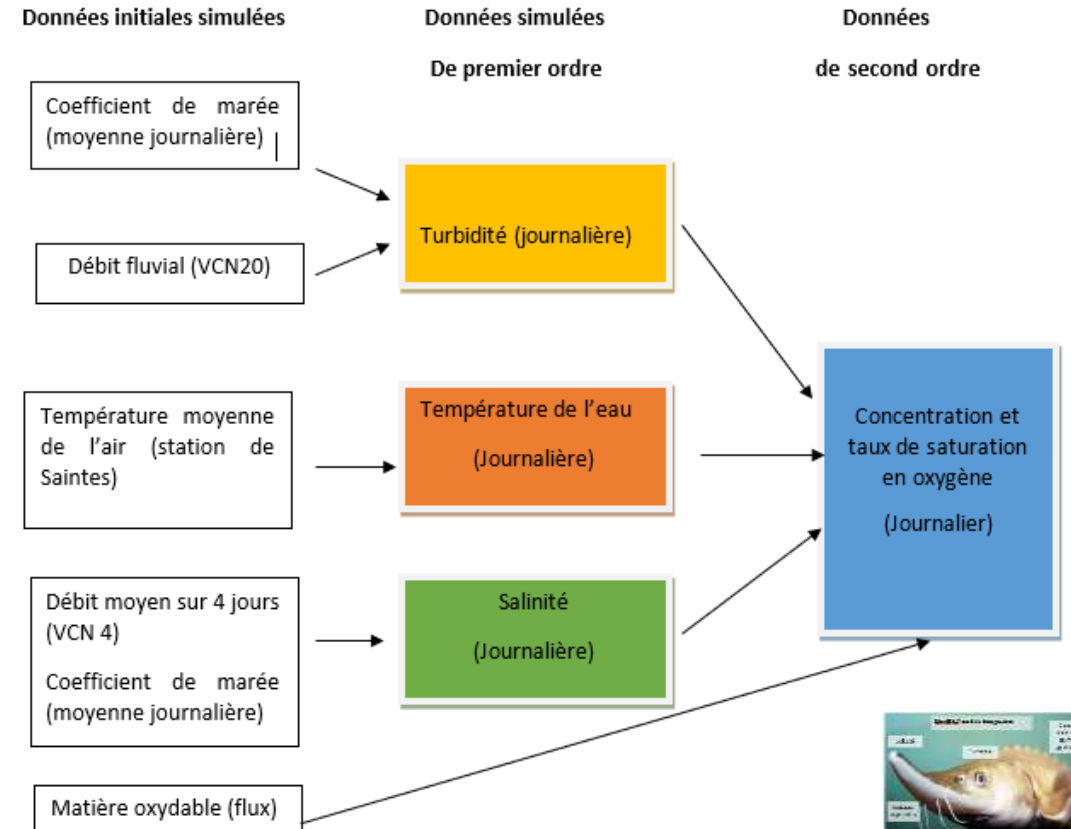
Données initiales simulées

Données simulées

De premier ordre

Données

de second ordre

Coefficient de marée (moyenne journalière)

Débit fluvial (VCN20)

Turbidité (journalière)

Température moyenne de l'air (station de Saintes)

Température de l'eau

(Journalière)

Concentration et taux de saturation en oxygène

(Journalier)

Débit moyen sur 4 jours (VCN 4)

Coefficient de marée (moyenne journalière)

Salinité

(Journalière)

Matière oxydable (flux)

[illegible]